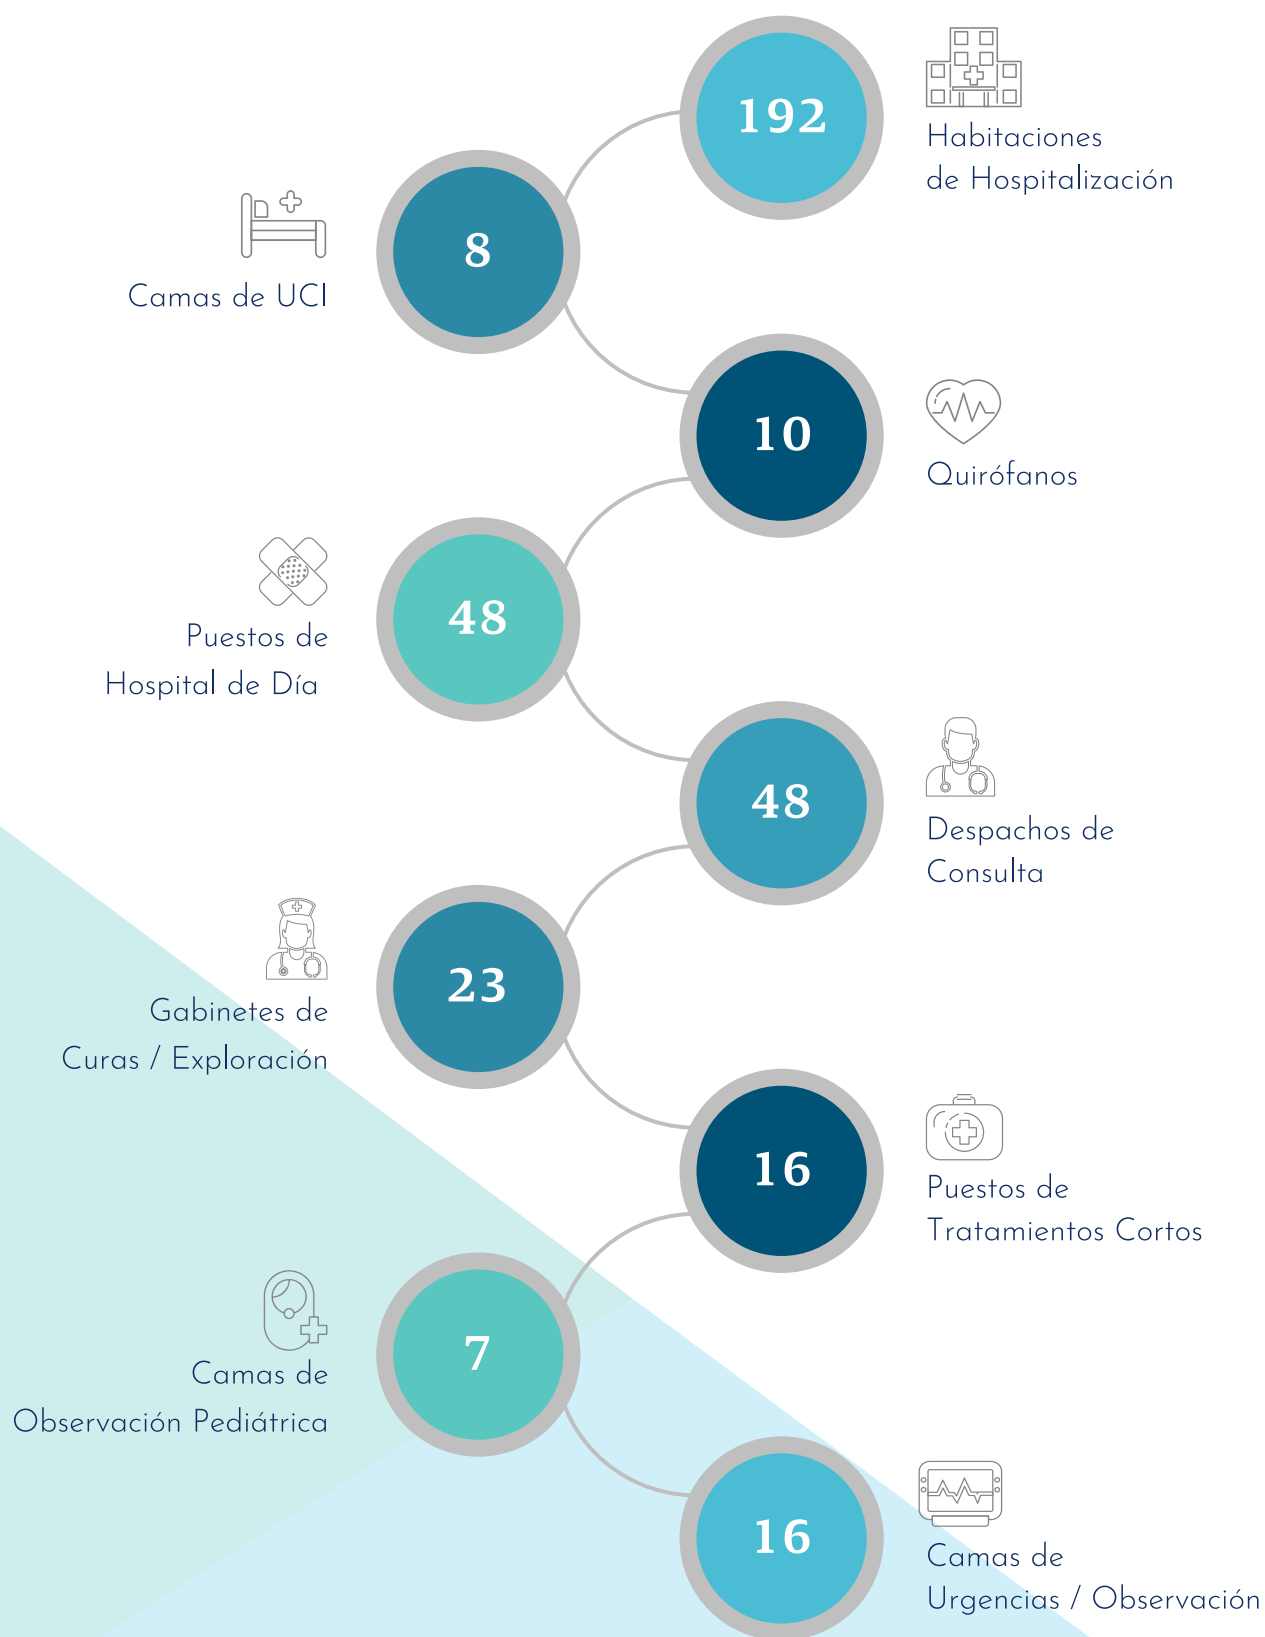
192
Habitaciones de Hospitalización

8
Camas de UCI

10
Quirófanos

48
Puestos de Hospital de Día

48
Despachos de Consulta

23
Gabinetes de Curas / Exploración

16
Puestos de Tratamientos Cortos

7
Camas de Observación Pediátrica

16
Camas de Urgencias / Observación